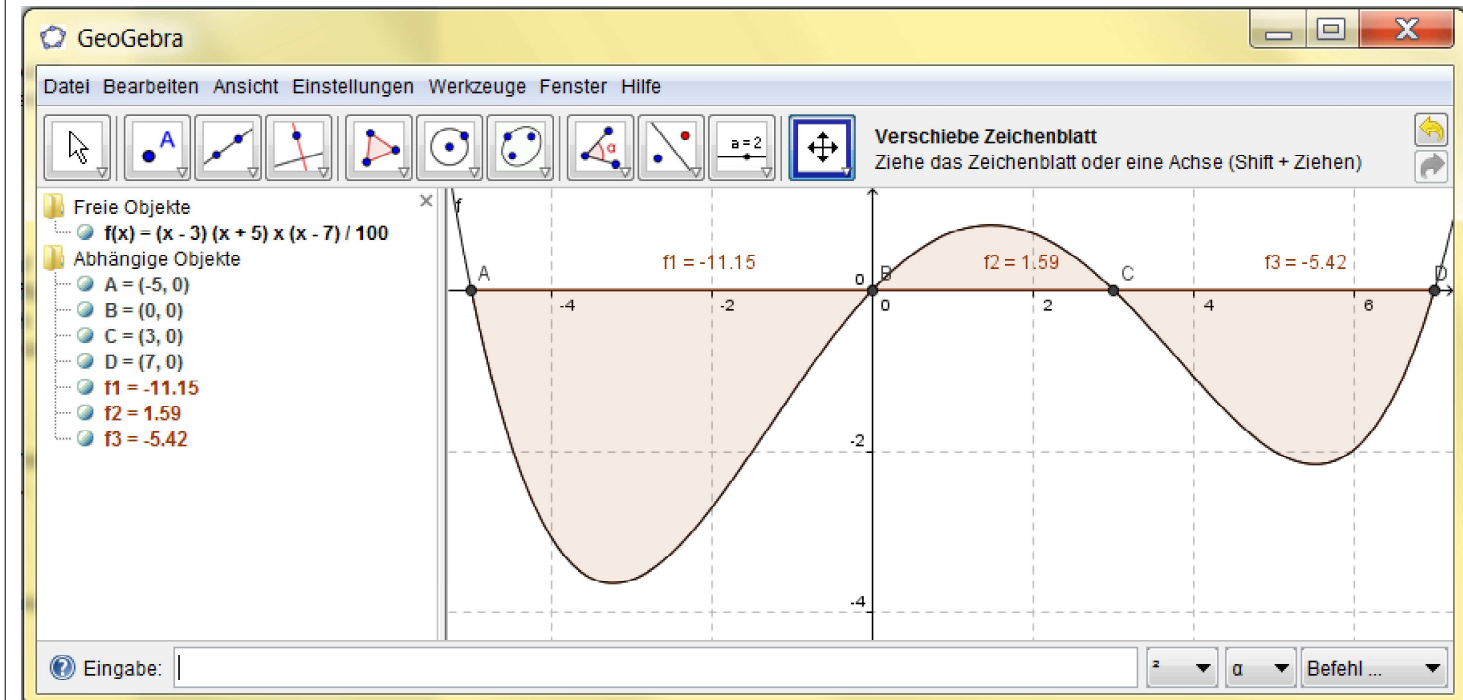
GeoGebra

Datei Bearbeiten Ansicht Einstellungen Werkzeuge Fenster Hilfe

a = 2

Verschiebe Zeichenblatt
Ziehe das Zeichenblatt oder eine Achse (Shift + Ziehen)

Freie Objekte
f(x) = (x - 3) (x + 5) x (x - 7) / 100
Abhängige Objekte
A = (-5, 0)
B = (0, 0)
C = (3, 0)
D = (7, 0)
f1 = -11.15
f2 = 1.59
f3 = -5.42

f
A
f1 = -11.15
0
B
f2 = 1.59
C
f3 = -5.42
D
-4
-2
0
2
4
6
-2
-4

Eingabe:
α
Befehl ...